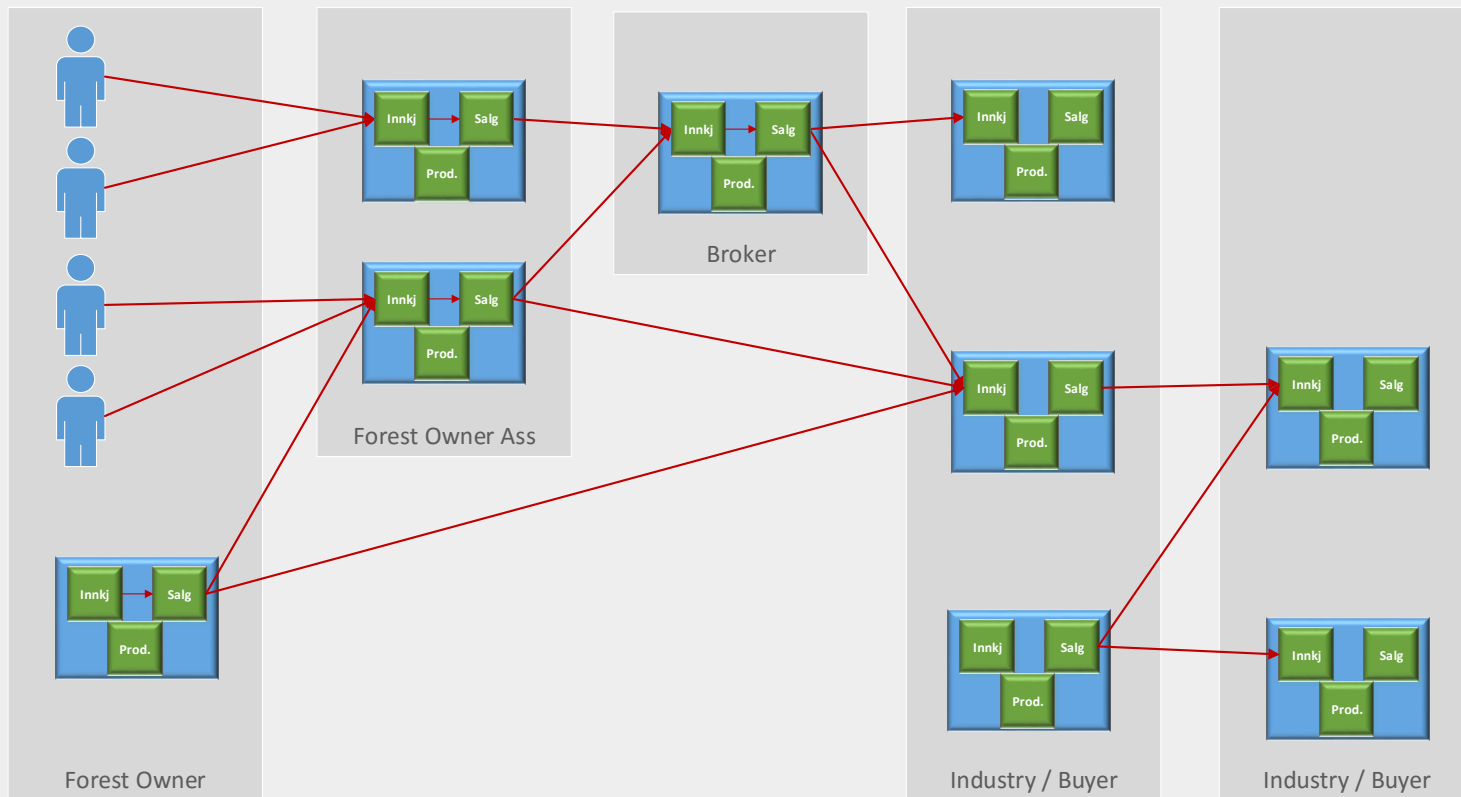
Innkj
Salg
Prod.

Innkj
Salg
Prod.

Forest Owner Ass

Innkj
Salg
Prod.

Broker

Innkj
Salg
Prod.

Innkj
Salg
Prod.

Innkj
Salg
Prod.

Innkj
Salg
Prod.

Innkj
Salg
Prod.

Innkj
Salg
Prod.

Forest Owner

Industry / Buyer

Industry / Buyer